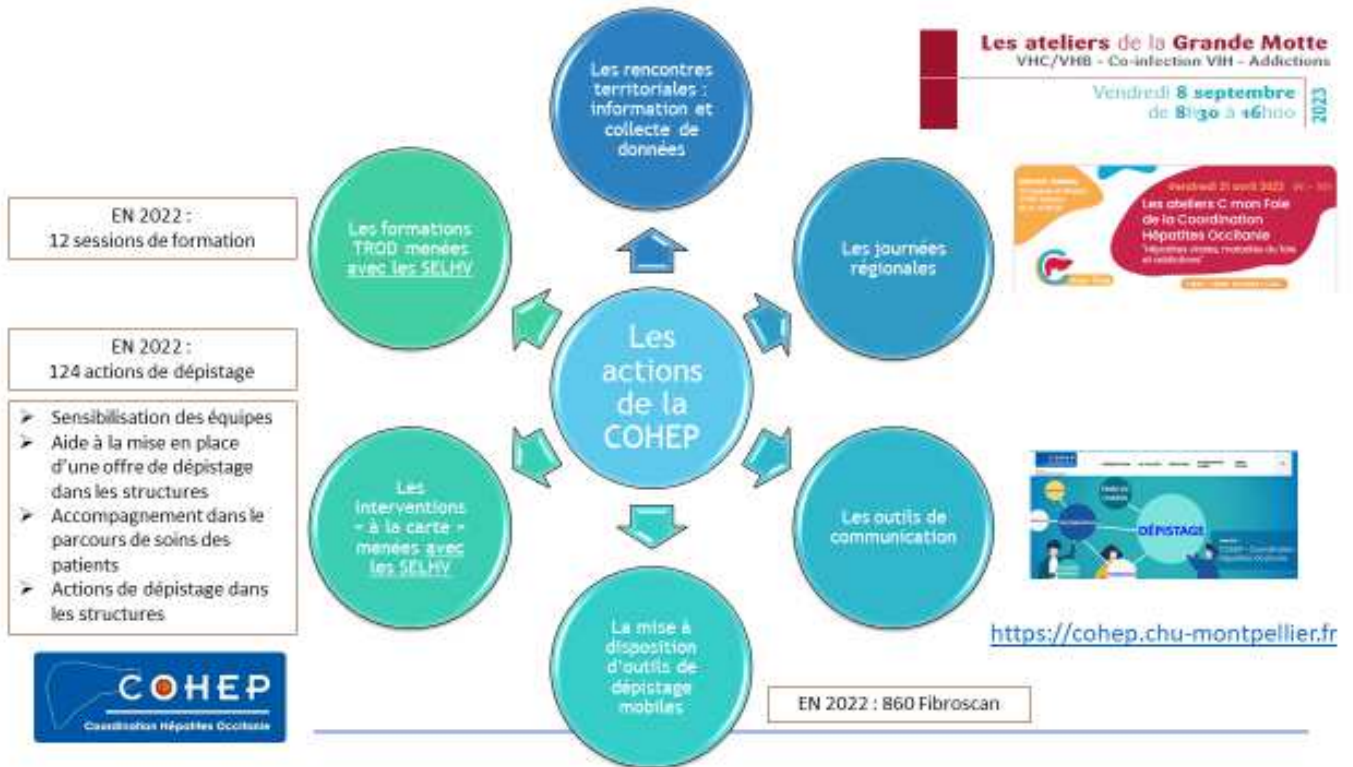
Les ateliers de la Grande Motte
VHC/VHB - Co-infection VIH - Addictions
Vendredi 8 septembre de 8h30 à 16h00
2023

Les rencontres territoriales : information et collecte de données

EN 2022 :
12 sessions de formation

Les formations TROD menées avec les SELHV

Les journées régionales

Vendredi 21 avril 2023
Les ateliers C mon Foie de la Coordination Hépatites Occitanie
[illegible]

EN 2022 :
124 actions de dépistage

Les actions de la COHEP

➢ Sensibilisation des équipes
➢ Aide à la mise en place d'une offre de dépistage dans les structures
➢ Accompagnement dans le parcours de soins des patients
➢ Actions de dépistage dans les structures

Les interventions « à la carte » menées avec les SELHV

Les outils de communication

DÉPISTAGE
COHEP - Coordination Hépatites Occitanie

https://cohep.chu-montpellier.fr

La mise à disposition d'outils de dépistage mobiles

COHEP
Coordination Hépatites Occitanie

EN 2022 : 860 Fibroscan